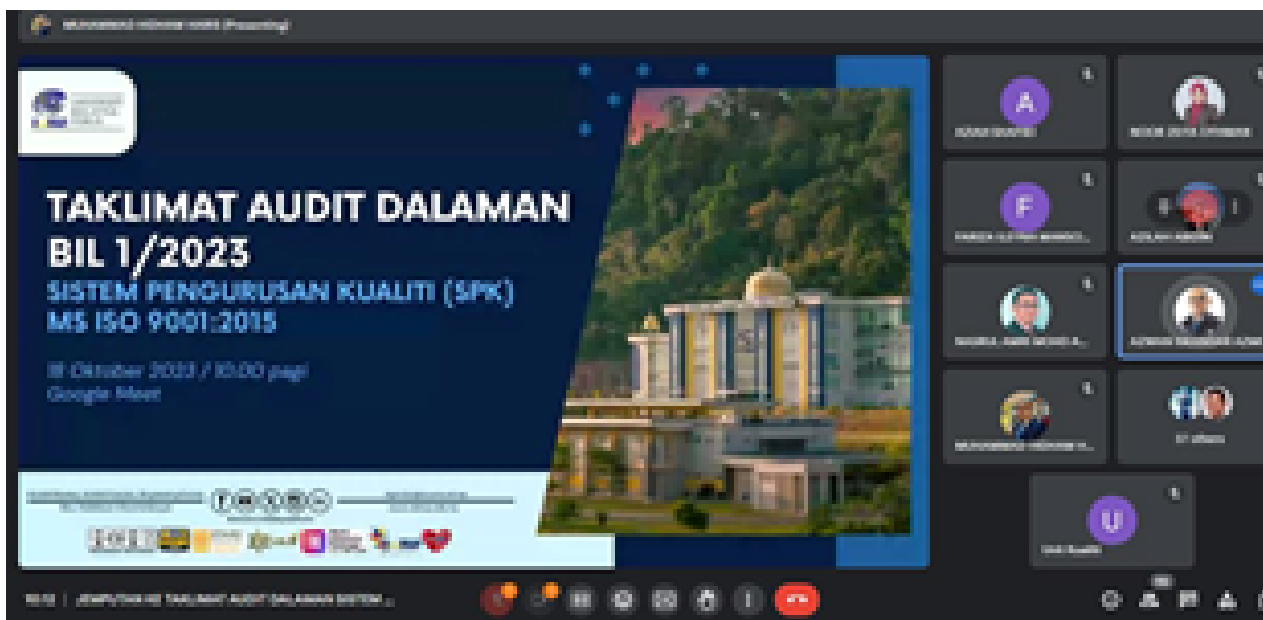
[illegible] (Presenting)

TAKLIMAT AUDIT DALAMAN
BIL 1/2023
SISTEM PENGURUSAN KUALITI (SPK)
MS ISO 9001:2015

18 Oktober 2023 / 10:00 pagi
Google Meet

A
F
U

10:10 | JEMPUTAN KE TAKLIMAT AUDIT DALAMAN SISTEM ...